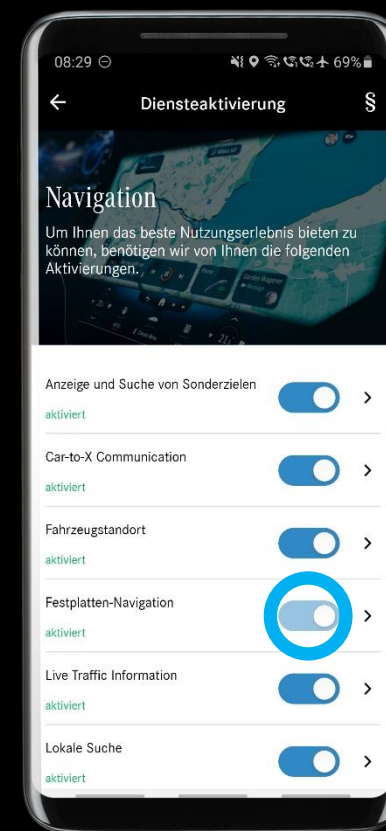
08:29 ⊖
69%

Diensteaktivierung
§

Navigation
Um Ihnen das beste Nutzungserlebnis bieten zu können, benötigen wir von Ihnen die folgenden Aktivierungen.

Anzeige und Suche von Sonderzielen
aktiviert

Car-to-X Communication
aktiviert

Fahrzeugstandort
aktiviert

Festplatten-Navigation
aktiviert

Live Traffic Information
aktiviert

Lokale Suche
aktiviert